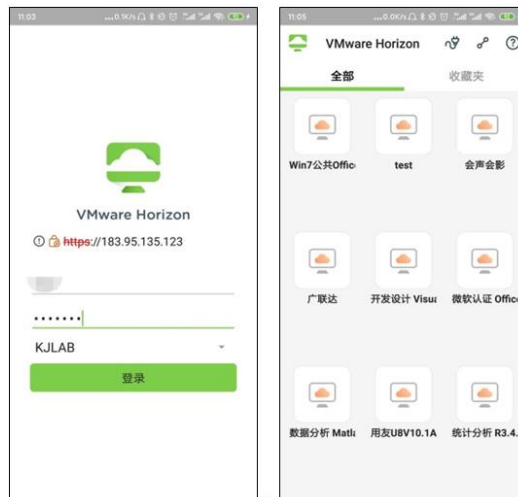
11:03 ...0.1K/s

VMware Horizon

https://183.95.135.123

•••••••

KJLAB

登录

11:05 ...0.0K/s

VMware Horizon

全部

收藏夹

Win7公共Offic

test

会声会影

广联达

开发设计 Visu

微软认证 Offic

数据分析 Matl

用友U8V10.1A

统计分析 R3.4.